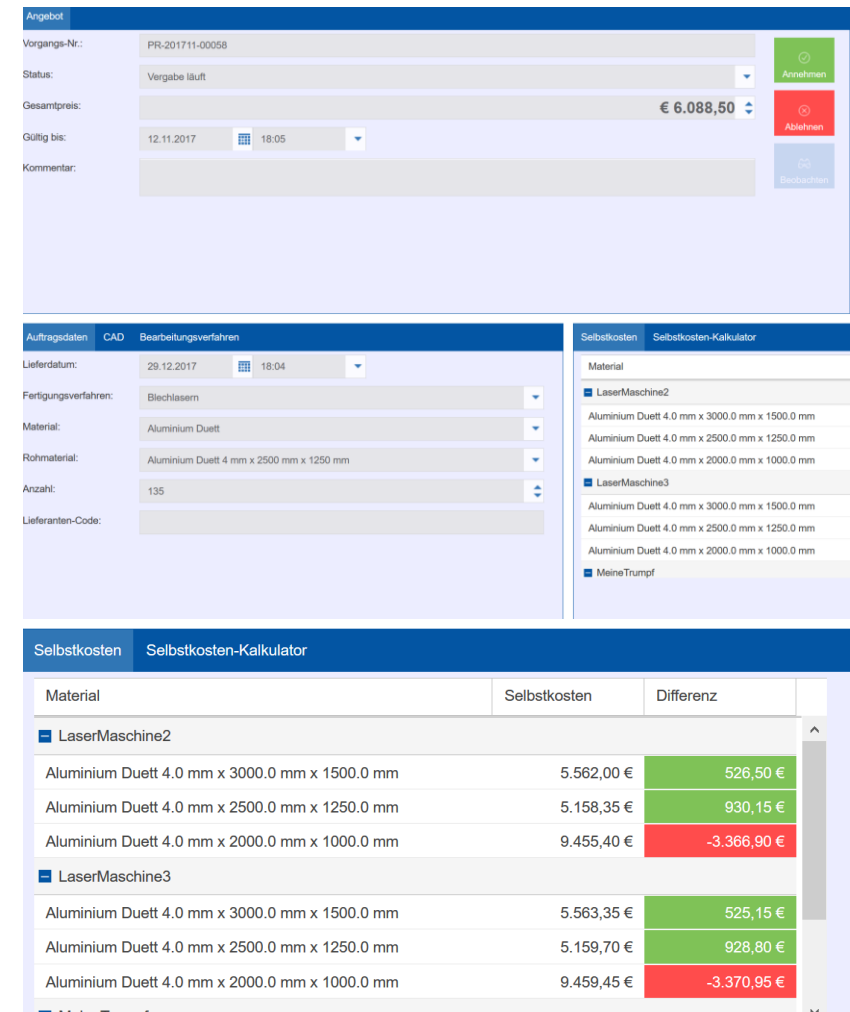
Angebot

Vorgangs-Nr.: PR-201711-00058

Status: Vergabe läuft

Gesamtpreis: € 6.088,50

Gültig bis: 12.11.2017 18:05

Kommentar:

Annehmen

Ablehnen

Beobachten

Auftragsdaten CAD Bearbeitungsverfahren

Lieferdatum: 29.12.2017 18:04

Fertigungsverfahren: Blechlasern

Material: Aluminium Duett

Rohmaterial: Aluminium Duett 4 mm x 2500 mm x 1250 mm

Anzahl: 135

Lieferanten-Code:

Selbstkosten Selbstkosten-Kalkulator

Material

LaserMaschine2

Aluminium Duett 4.0 mm x 3000.0 mm x 1500.0 mm

Aluminium Duett 4.0 mm x 2500.0 mm x 1250.0 mm

Aluminium Duett 4.0 mm x 2000.0 mm x 1000.0 mm

LaserMaschine3

Aluminium Duett 4.0 mm x 3000.0 mm x 1500.0 mm

Aluminium Duett 4.0 mm x 2500.0 mm x 1250.0 mm

Aluminium Duett 4.0 mm x 2000.0 mm x 1000.0 mm

MeineTrumpf

Selbstkosten Selbstkosten-Kalkulator

| Material | Selbstkosten | Differenz |
|---|---|---|
| LaserMaschine2 | | |
| Aluminium Duett 4.0 mm x 3000.0 mm x 1500.0 mm | 5.562,00 € | 526,50 € |
| Aluminium Duett 4.0 mm x 2500.0 mm x 1250.0 mm | 5.158,35 € | 930,15 € |
| Aluminium Duett 4.0 mm x 2000.0 mm x 1000.0 mm | 9.455,40 € | -3.366,90 € |
| LaserMaschine3 | | |
| Aluminium Duett 4.0 mm x 3000.0 mm x 1500.0 mm | 5.563,35 € | 525,15 € |
| Aluminium Duett 4.0 mm x 2500.0 mm x 1250.0 mm | 5.159,70 € | 928,80 € |
| Aluminium Duett 4.0 mm x 2000.0 mm x 1000.0 mm | 9.459,45 € | -3.370,95 € |